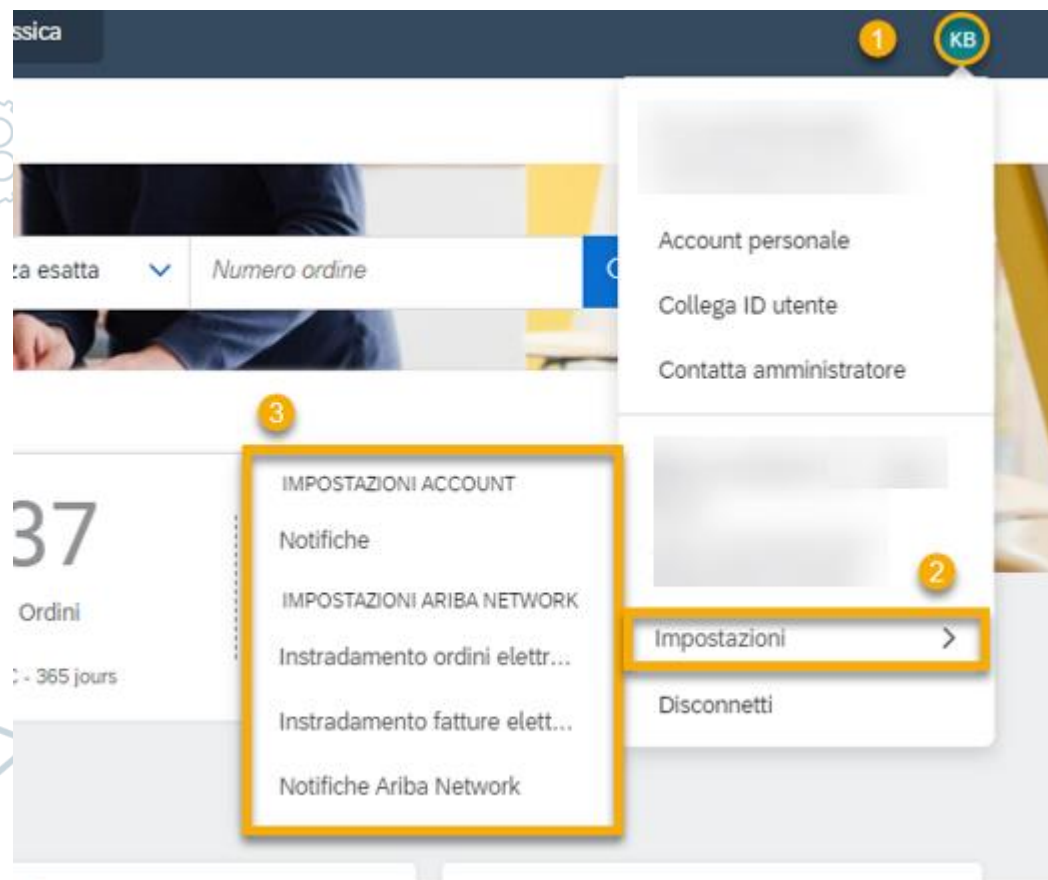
ssica

1

KB

za esatta

Numero ordine

Account personale

Collega ID utente

Contatta amministratore

3

IMPOSTAZIONI ACCOUNT

Notifiche

IMPOSTAZIONI ARIBA NETWORK

Instradamento ordini elettr...

Instradamento fatture elett...

Notifiche Ariba Network

37

Ordini

- 365 jours

2

Impostazioni

Disconnetti